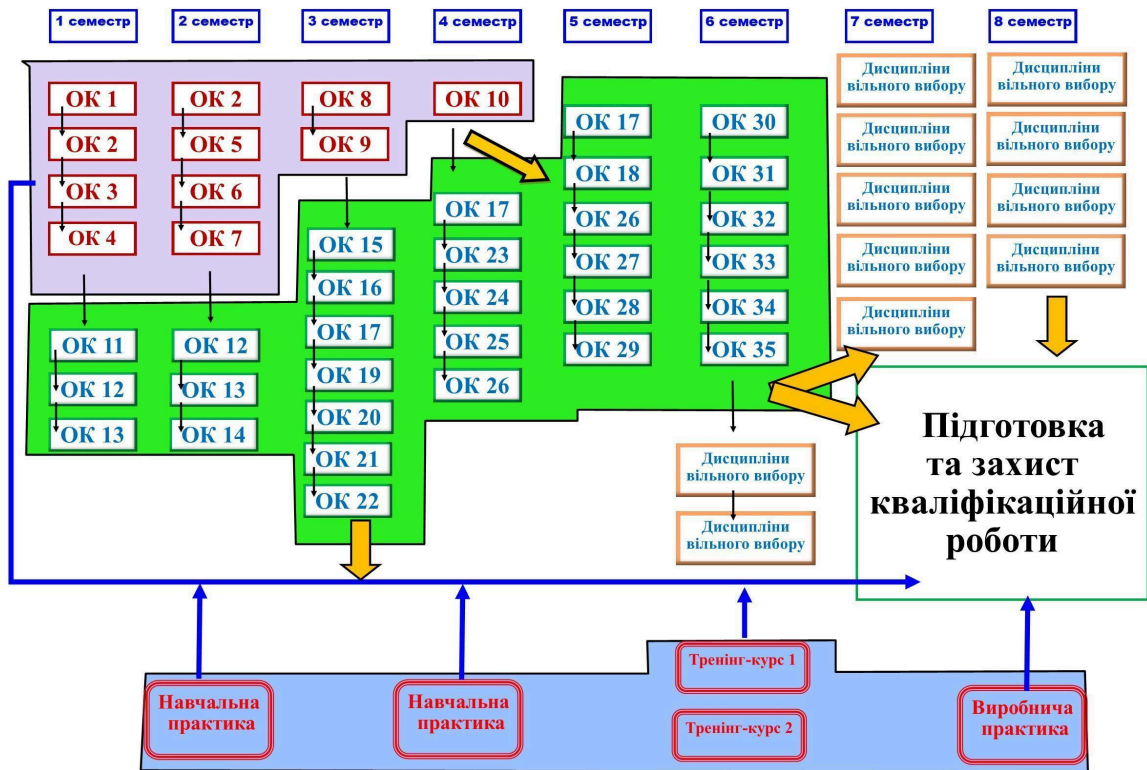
1 семестр
2 семестр
3 семестр
4 семестр
5 семестр
6 семестр
7 семестр
8 семестр

ОК 1
ОК 2
ОК 3
ОК 4

ОК 2
ОК 5
ОК 6
ОК 7

ОК 8
ОК 9

ОК 10

ОК 11
ОК 12
ОК 13

ОК 12
ОК 13
ОК 14

ОК 15
ОК 16
ОК 17
ОК 19
ОК 20
ОК 21
ОК 22

ОК 17
ОК 23
ОК 24
ОК 25
ОК 26

ОК 17
ОК 18
ОК 26
ОК 27
ОК 28
ОК 29

ОК 30
ОК 31
ОК 32
ОК 33
ОК 34
ОК 35

Дисципліни вільного вибору
Дисципліни вільного вибору

Дисципліни вільного вибору
Дисципліни вільного вибору
Дисципліни вільного вибору
Дисципліни вільного вибору
Дисципліни вільного вибору

Дисципліни вільного вибору
Дисципліни вільного вибору
Дисципліни вільного вибору
Дисципліни вільного вибору

Підготовка та захист кваліфікаційної роботи

Тренінг-курс 1
Тренінг-курс 2

Навчальна практика
Навчальна практика
Виробнича практика